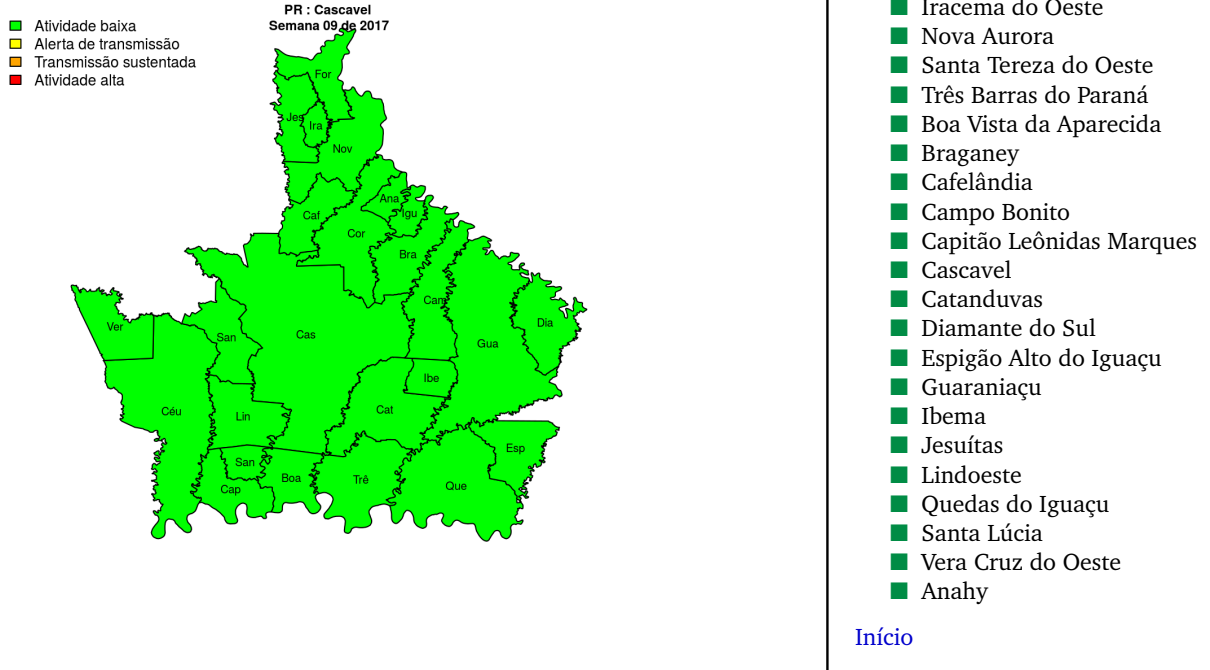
Atividade baixa
Alerta de transmissão
Transmissão sustentada
Atividade alta

PR : Cascavel
Semana 09 de 2017

For
Jes
Ira
Nov
Ana
Igu
Caf
Cor
Bra
Cas
San
Ver
Cam
Dia
Gua
Ibe
Céu
Lin
Cat
Esp
San
Cap
Boa
Três
Que

Iracema do Oeste
Nova Aurora
Santa Tereza do Oeste
Três Barras do Paraná
Boa Vista da Aparecida
Braganey
Cafelândia
Campo Bonito
Capitão Leônidas Marques
Cascavel
Catanduvas
Diamante do Sul
Espigão Alto do Iguaçu
Guaraniaçu
Ibema
Jesuítas
Lindoeste
Quedas do Iguaçu
Santa Lúcia
Vera Cruz do Oeste
Anahy

Início